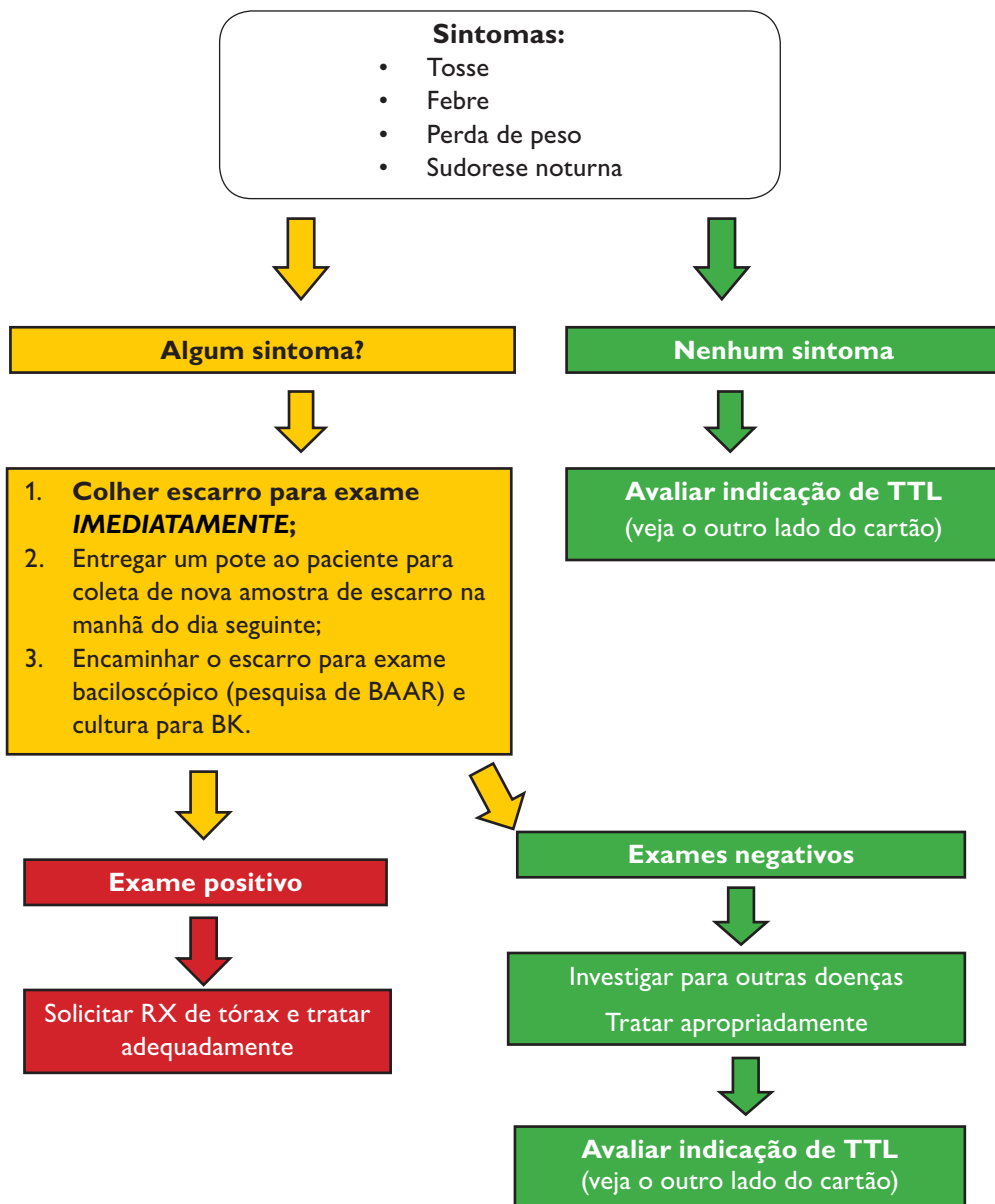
Sintomas:
• Tosse
• Febre
• Perda de peso
• Sudorese noturna

Algum sintoma?

Nenhum sintoma

1. Colher escarro para exame IMEDIATAMENTE;
2. Entregar um pote ao paciente para coleta de nova amostra de escarro na manhã do dia seguinte;
3. Encaminhar o escarro para exame baciloscópico (pesquisa de BAAR) e cultura para BK.

Avaliar indicação de TTL
(veja o outro lado do cartão)

Exame positivo

Solicitar RX de tórax e tratar adequadamente

Exames negativos

Investigar para outras doenças
Tratar apropriadamente

Avaliar indicação de TTL
(veja o outro lado do cartão)